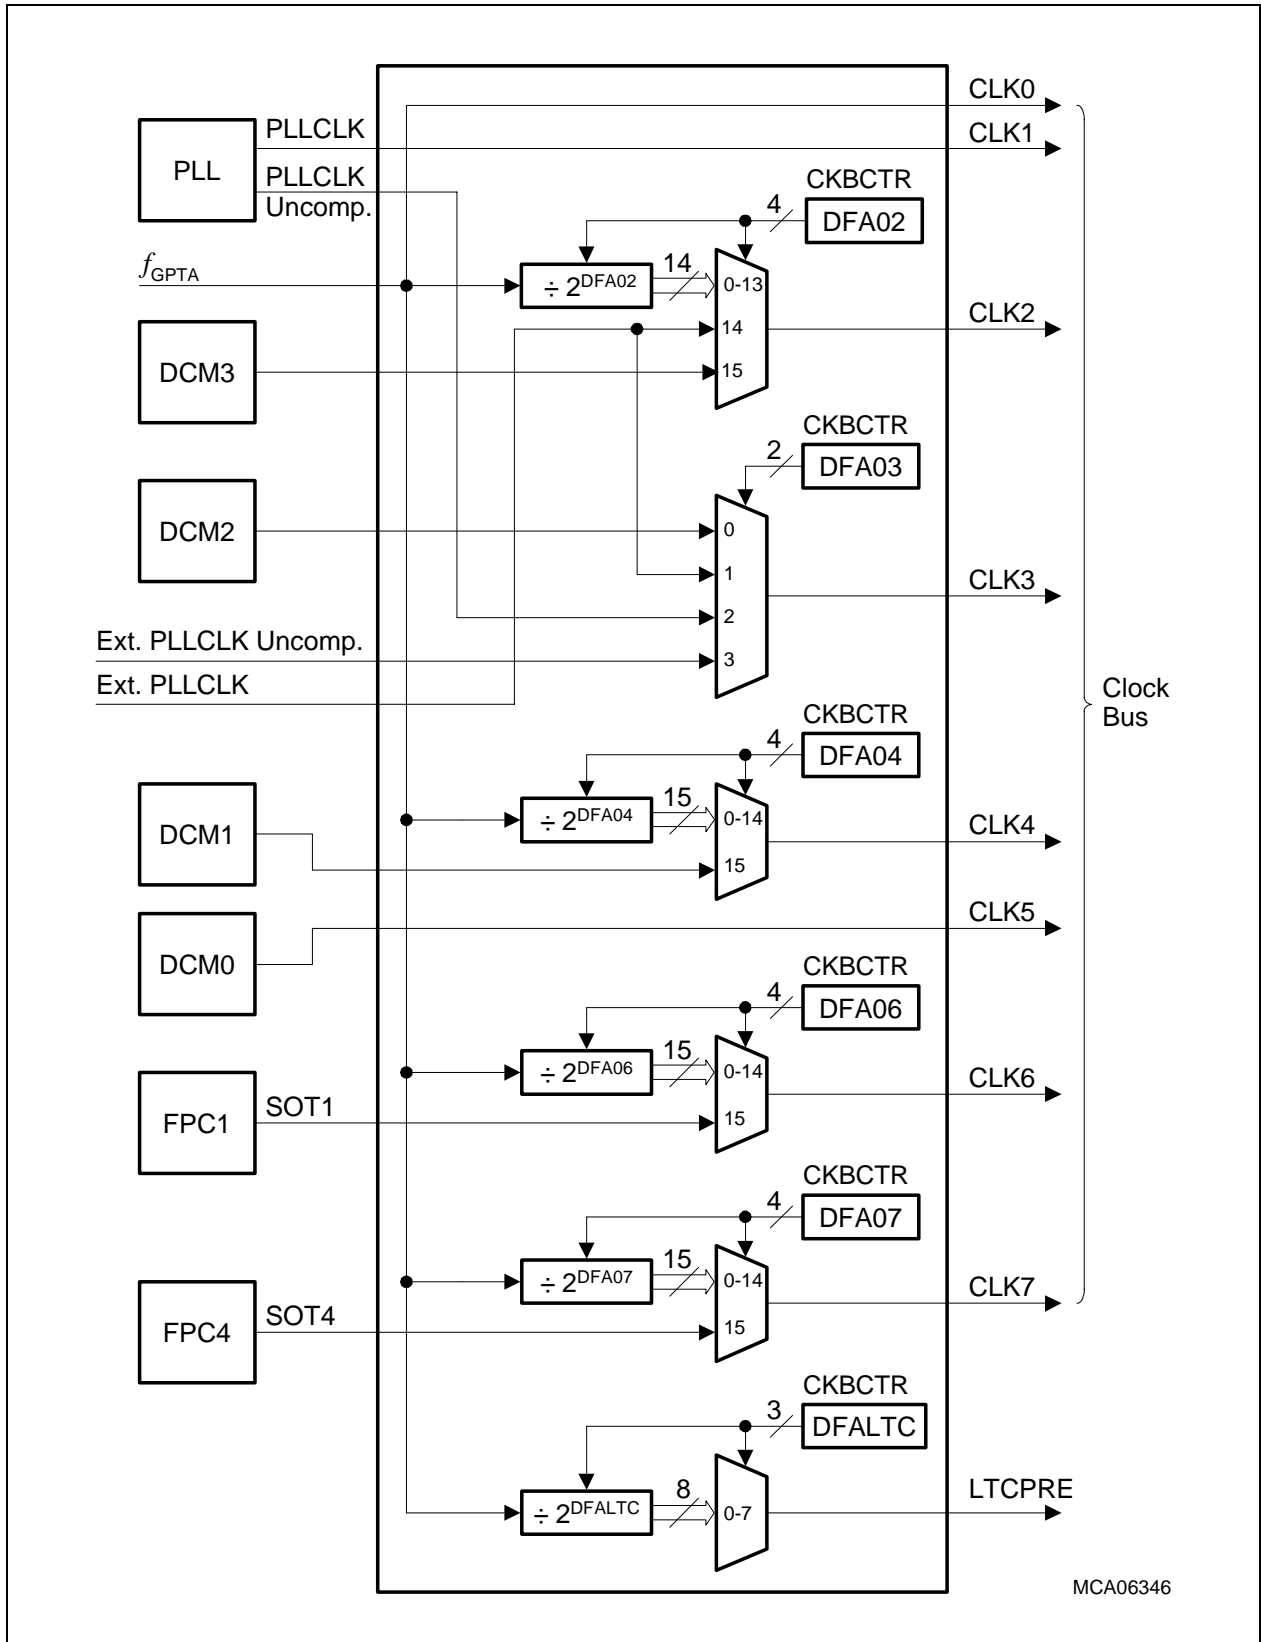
CLK0
PLL
PLLCLK
CLK1
PLLCLK Uncomp.
CKBCTR
4
DFA02
$f_{GPTA}$
$\div 2^{DFA02}$
14
0-13
14
15
CLK2
DCM3
CKBCTR
2
DFA03
DCM2
0
1
2
3
CLK3
Ext. PLLCLK Uncomp.
Ext. PLLCLK
Clock Bus
CKBCTR
4
DFA04
DCM1
$\div 2^{DFA04}$
15
0-14
15
CLK4
DCM0
CLK5
CKBCTR
4
DFA06
$\div 2^{DFA06}$
15
0-14
15
CLK6
FPC1
SOT1
CKBCTR
4
DFA07
$\div 2^{DFA07}$
15
0-14
15
CLK7
FPC4
SOT4
CKBCTR
3
DFALTC
$\div 2^{DFALTC}$
8
0-7
LTCPRE
MCA06346